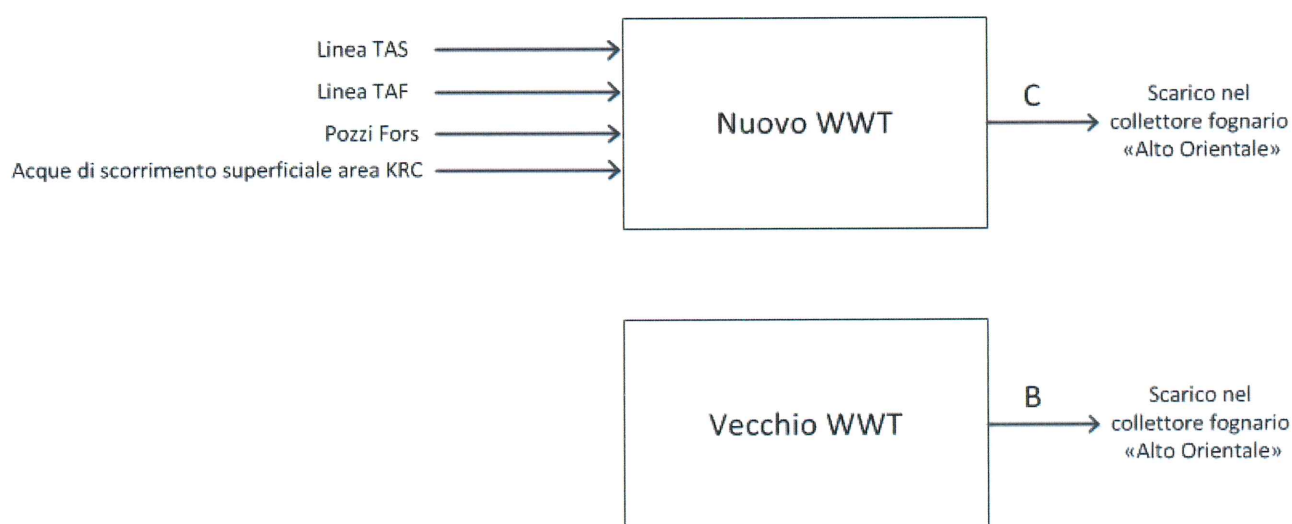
Linea TAS
Linea TAF
Pozzi Fors
Acque di scorrimento superficiale area KRC

Nuovo WWT

C

Scarico nel collettore fognario «Alto Orientale»

Vecchio WWT

B

Scarico nel collettore fognario «Alto Orientale»